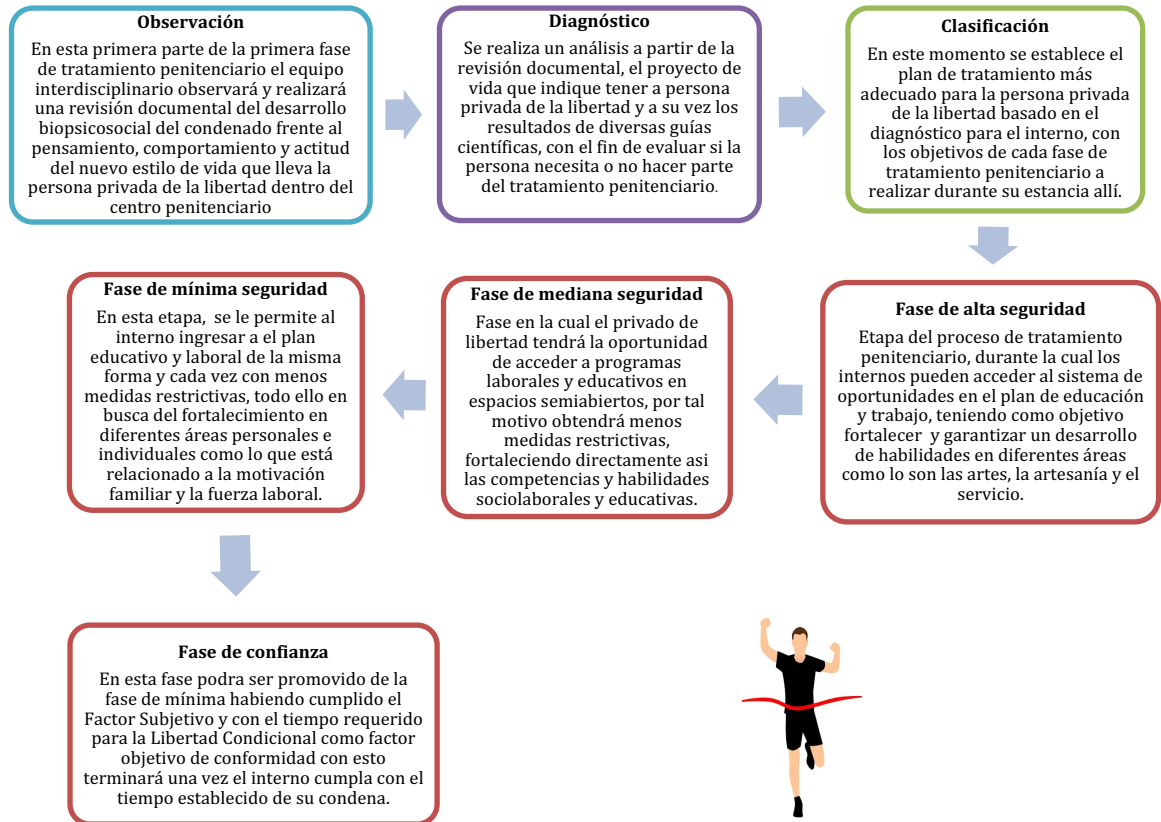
Observación
En esta primera parte de la primera fase de tratamiento penitenciario el equipo interdisciplinario observará y realizará una revisión documental del desarrollo biopsicosocial del condenado frente al pensamiento, comportamiento y actitud del nuevo estilo de vida que lleva la persona privada de la libertad dentro del centro penitenciario

Diagnóstico
Se realiza un análisis a partir de la revisión documental, el proyecto de vida que indique tener a persona privada de la libertad y a su vez los resultados de diversas guías científicas, con el fin de evaluar si la persona necesita o no hacer parte del tratamiento penitenciario.

Clasificación
En este momento se establece el plan de tratamiento más adecuado para la persona privada de la libertad basado en el diagnóstico para el interno, con los objetivos de cada fase de tratamiento penitenciario a realizar durante su estancia allí.

Fase de alta seguridad
Etapa del proceso de tratamiento penitenciario, durante la cual los internos pueden acceder al sistema de oportunidades en el plan de educación y trabajo, teniendo como objetivo fortalecer y garantizar un desarrollo de habilidades en diferentes áreas como lo son las artes, la artesanía y el servicio.

Fase de mediana seguridad
Fase en la cual el privado de libertad tendrá la oportunidad de acceder a programas laborales y educativos en espacios semiabiertos, por tal motivo obtendrá menos medidas restrictivas, fortaleciendo directamente asi las competencias y habilidades sociolaborales y educativas.

Fase de mínima seguridad
En esta etapa, se le permite al interno ingresar a el plan educativo y laboral de la misma forma y cada vez con menos medidas restrictivas, todo ello en busca del fortalecimiento en diferentes áreas personales e individuales como lo que está relacionado a la motivación familiar y la fuerza laboral.

Fase de confianza
En esta fase podra ser promovido de la fase de mínima habiendo cumplido el Factor Subjetivo y con el tiempo requerido para la Libertad Condicional como factor objetivo de conformidad con esto terminará una vez el interno cumpla con el tiempo establecido de su condena.